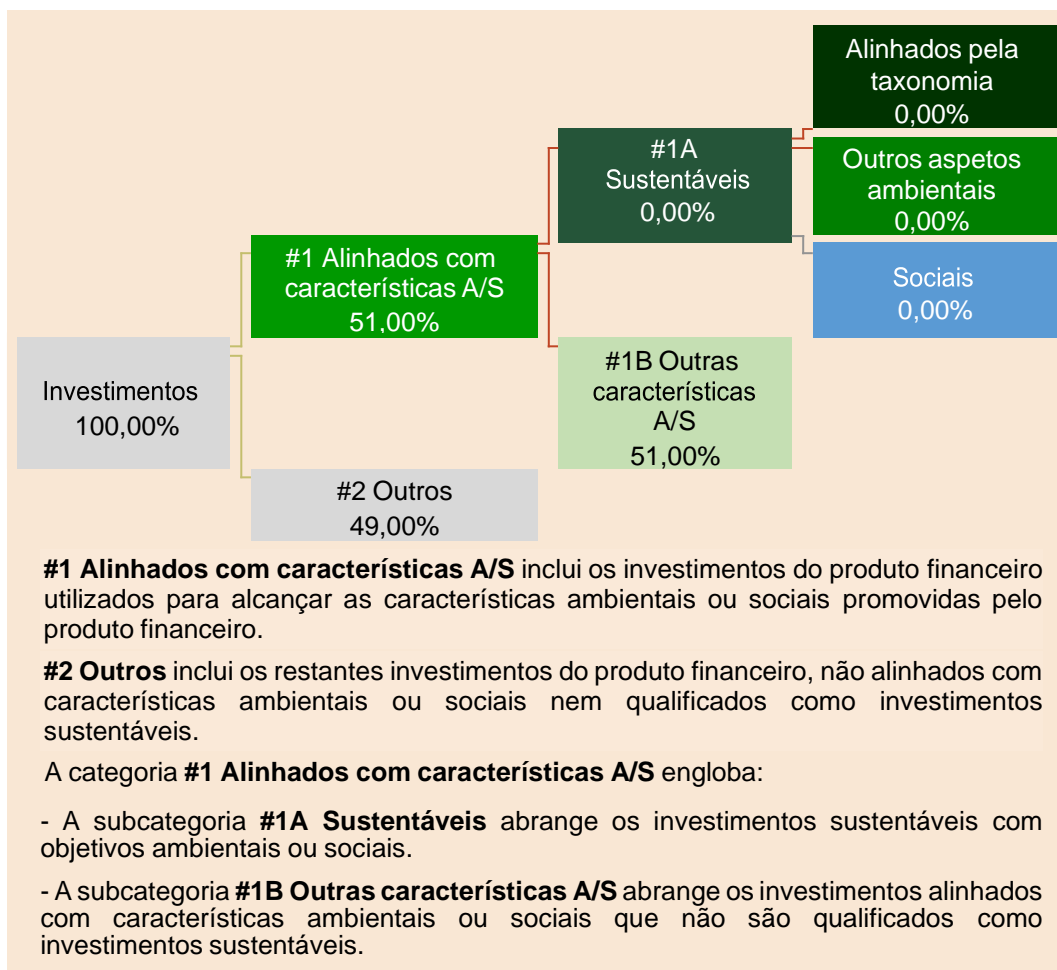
Alinhados pela taxonomia
0,00%

#1A Sustentáveis
0,00%

Outros aspetos ambientais
0,00%

#1 Alinhados com características A/S
51,00%

Sociais
0,00%

Investimentos
100,00%

#1B Outras características A/S
51,00%

#2 Outros
49,00%

**#1 Alinhados com características A/S** inclui os investimentos do produto financeiro utilizados para alcançar as características ambientais ou sociais promovidas pelo produto financeiro.

**#2 Outros** inclui os restantes investimentos do produto financeiro, não alinhados com características ambientais ou sociais nem qualificados como investimentos sustentáveis.

A categoria **#1 Alinhados com características A/S** engloba:

- A subcategoria **#1A Sustentáveis** abrange os investimentos sustentáveis com objetivos ambientais ou sociais.

- A subcategoria **#1B Outras características A/S** abrange os investimentos alinhados com características ambientais ou sociais que não são qualificados como investimentos sustentáveis.